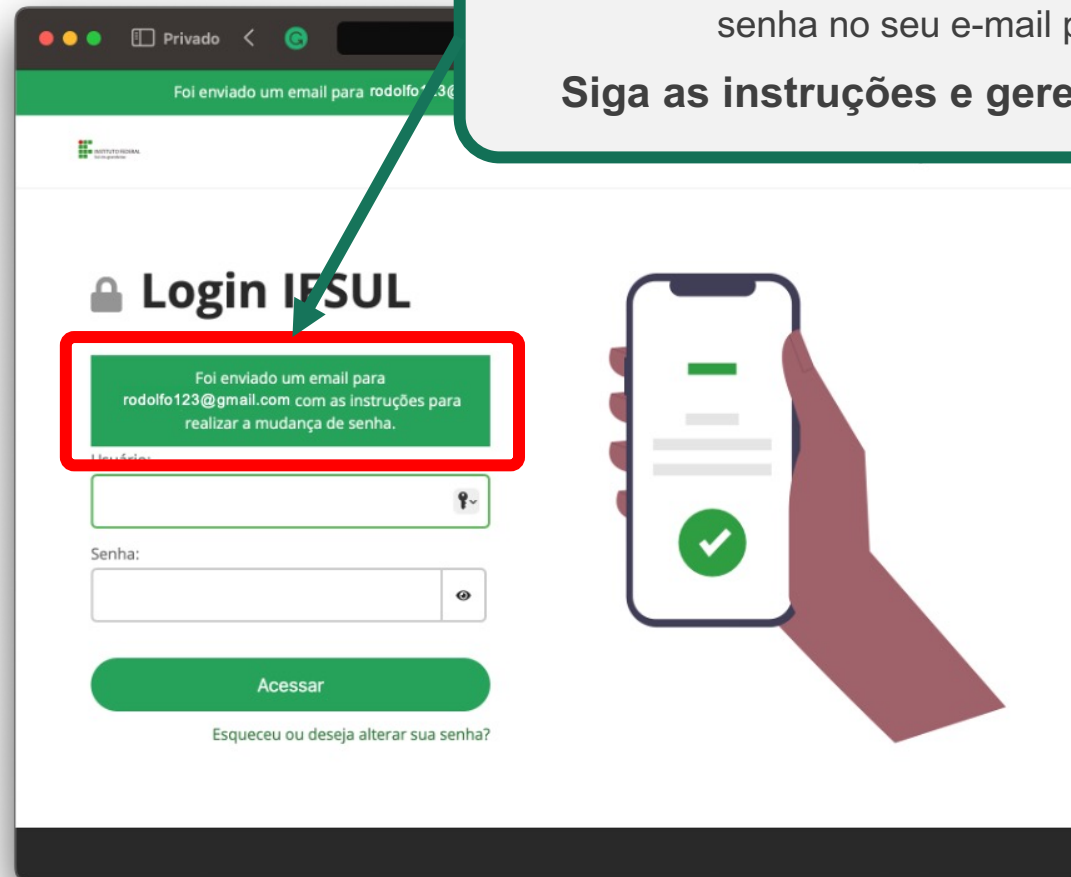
Privado

senha no seu e-mail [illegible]

Siga as instruções e gere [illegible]

Foi enviado um email para rodolfo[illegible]3@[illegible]

INSTITUTO FEDERAL

Login IFSUL

Foi enviado um email para rodolfo123@gmail.com com as instruções para realizar a mudança de senha.

Usuário:

Senha:

Acessar

Esqueceu ou deseja alterar sua senha?